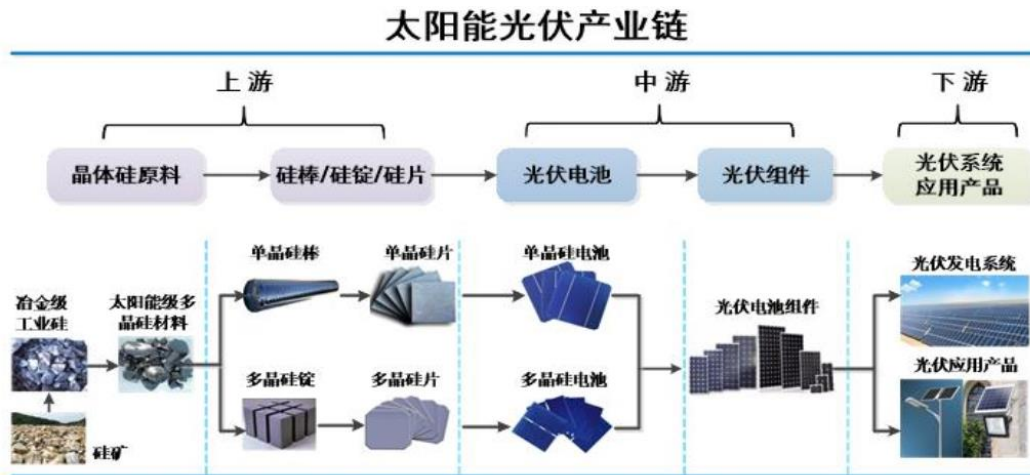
太阳能光伏产业链

上游

中游

下游

晶体硅原料

硅棒/硅锭/硅片

光伏电池

光伏组件

光伏系统应用产品

冶金级工业硅

硅矿

太阳能级多晶硅材料

单晶硅棒

单晶硅片

多晶硅锭

多晶硅片

单晶硅电池

多晶硅电池

光伏电池组件

光伏发电系统

光伏应用产品